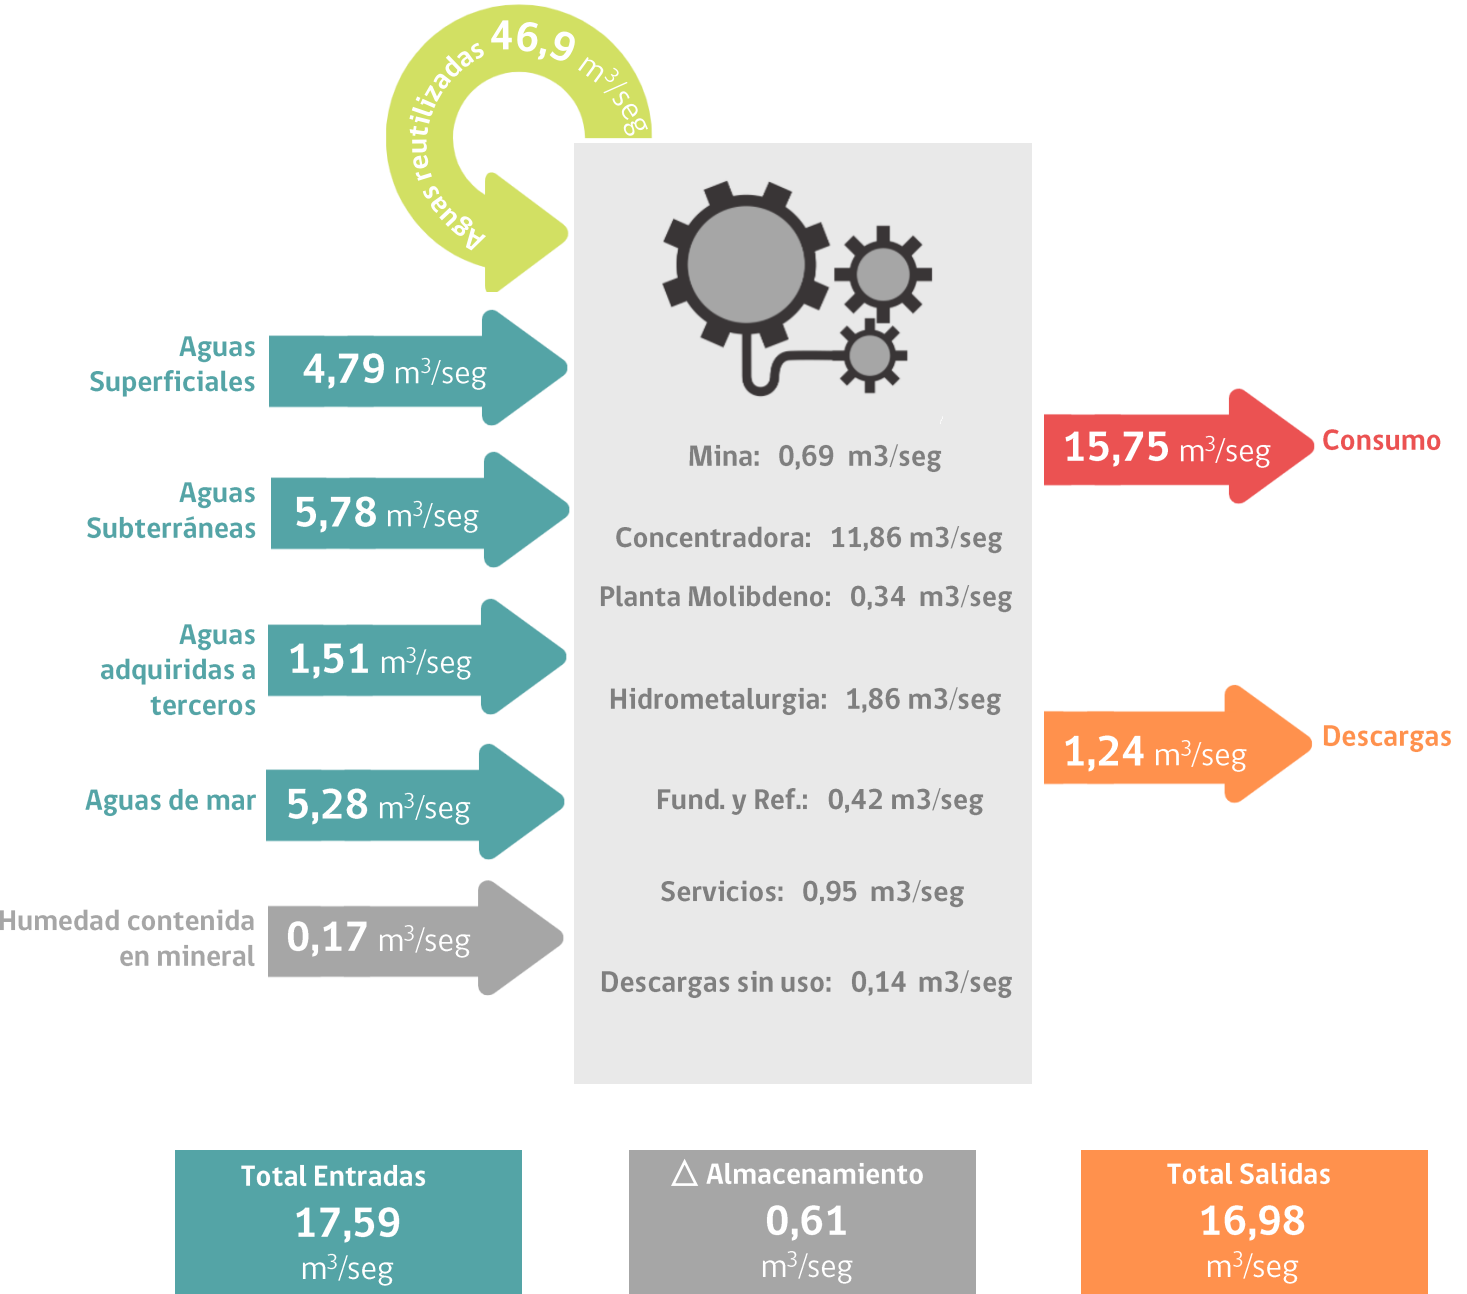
Aguas reutilizadas 46,9 $m^3$/seg

Aguas Superficiales 4,79 $m^3$/seg

Aguas Subterráneas 5,78 $m^3$/seg

Aguas adquiridas a terceros 1,51 $m^3$/seg

Aguas de mar 5,28 $m^3$/seg

Humedad contenida en mineral 0,17 $m^3$/seg

Mina: 0,69 m3/seg

Concentradora: 11,86 m3/seg

Planta Molibdeno: 0,34 m3/seg

Hidrometalurgia: 1,86 m3/seg

Fund. y Ref.: 0,42 m3/seg

Servicios: 0,95 m3/seg

Descargas sin uso: 0,14 m3/seg

15,75 $m^3$/seg Consumo

1,24 $m^3$/seg Descargas

Total Entradas 17,59 $m^3$/seg

△ Almacenamiento 0,61 $m^3$/seg

Total Salidas 16,98 $m^3$/seg